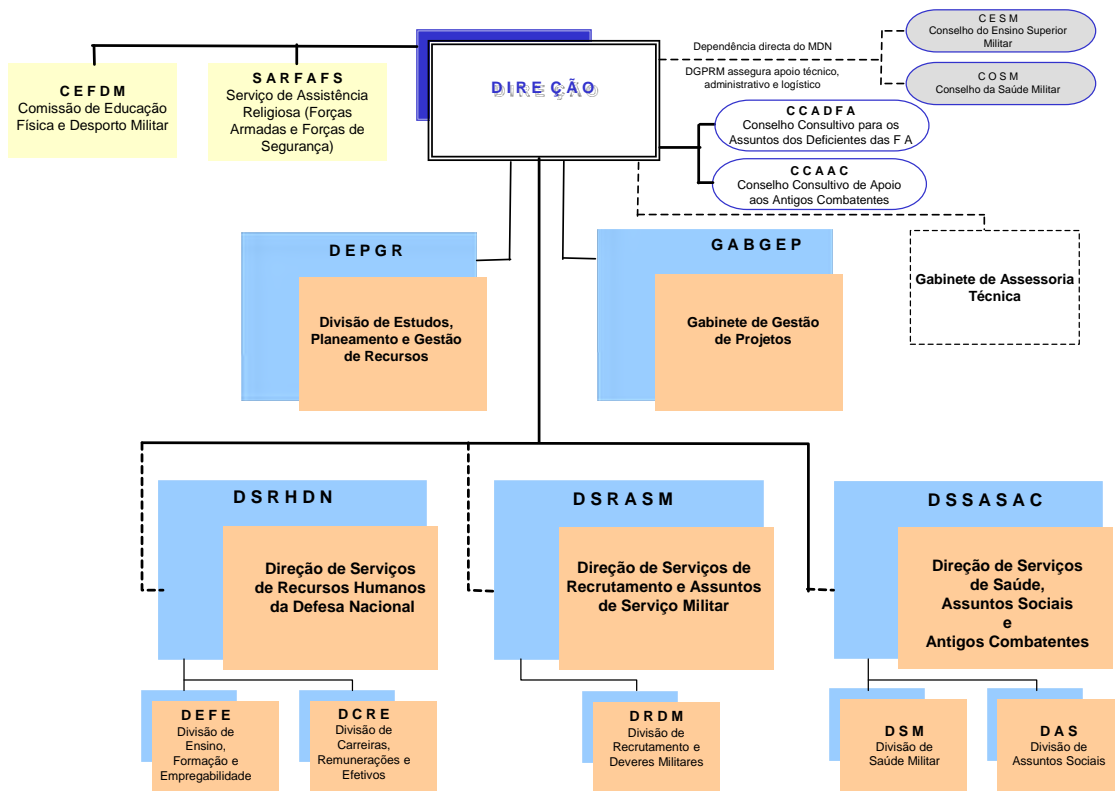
CEFDM
Comissão de Educação Física e Desporto Militar

SARFAFS
Serviço de Assistência Religiosa (Forças Armadas e Forças de Segurança)

DIREÇÃO

Dependência directa do MDN

DGPRM assegura apoio técnico, administrativo e logístico

CESM
Conselho do Ensino Superior Militar

COSM
Conselho da Saúde Militar

CCADFA
Conselho Consultivo para os Assuntos dos Deficientes das F A

CCAAC
Conselho Consultivo de Apoio aos Antigos Combatentes

DEPGR
Divisão de Estudos, Planeamento e Gestão de Recursos

GABGEP
Gabinete de Gestão de Projetos

Gabinete de Assessoria Técnica

DSRHDN
Direção de Serviços de Recursos Humanos da Defesa Nacional

DSRASM
Direção de Serviços de Recrutamento e Assuntos de Serviço Militar

DSSASAC
Direção de Serviços de Saúde, Assuntos Sociais e Antigos Combatentes

DEFE
Divisão de Ensino, Formação e Empregabilidade

DCRE
Divisão de Carreiras, Remunerações e Efetivos

DRDM
Divisão de Recrutamento e Deveres Militares

DSM
Divisão de Saúde Militar

DAS
Divisão de Assuntos Sociais